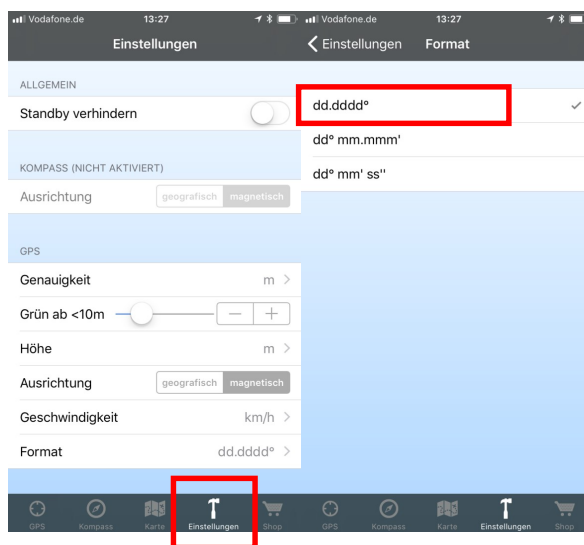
Vodafone.de 13:27

Einstellungen

ALLGEMEIN

Standby verhindern

KOMPASS (NICHT AKTIVIERT)

Ausrichtung geografisch magnetisch

GPS

Genauigkeit m >

Grün ab <10m — +

Höhe m >

Ausrichtung geografisch magnetisch

Geschwindigkeit km/h >

Format dd.dddd° >

GPS Kompass Karte Einstellungen Shop

Vodafone.de 13:27

< Einstellungen Format

dd.dddd°

dd° mm.mmm'

dd° mm' ss''

GPS Kompass Karte Einstellungen Shop